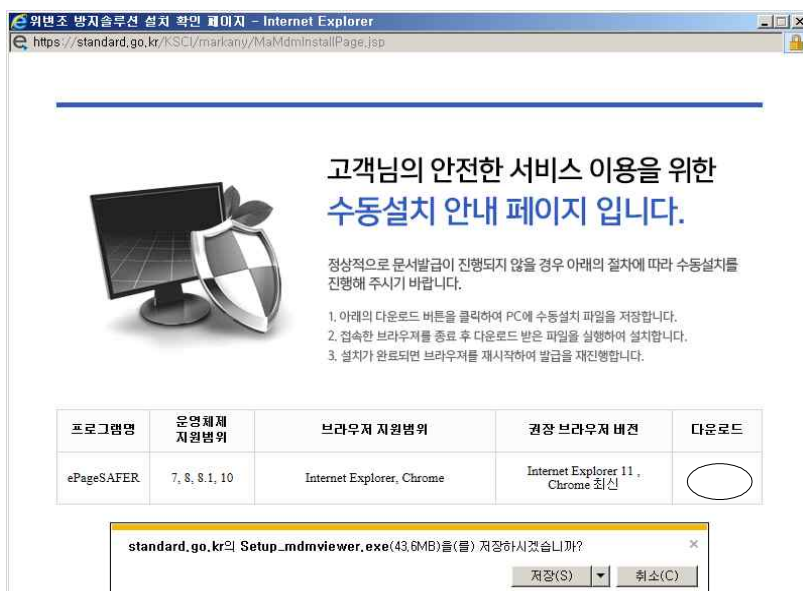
위변조 방지솔루션 설치 확인 페이지 - Internet Explorer

https://standard.go.kr/KSCI/markany/MaMdmInstallPage.jsp

고객님의 안전한 서비스 이용을 위한
수동설치 안내 페이지 입니다.

정상적으로 문서발급이 진행되지 않을 경우 아래의 절차에 따라 수동설치를 진행해 주시기 바랍니다.

1. 아래의 다운로드 버튼을 클릭하여 PC에 수동설치 파일을 저장합니다.
2. 접속한 브라우저를 종료 후 다운로드 받은 파일을 실행하여 설치합니다.
3. 설치가 완료되면 브라우저를 재시작하여 발급을 재진행합니다.

| 프로그램명 | 운영체제 지원범위 | 브라우저 지원범위 | 권장 브라우저 버전 | 다운로드 |
|---|---|---|---|---|
| ePageSAFER | 7, 8, 8.1, 10 | Internet Explorer, Chrome | Internet Explorer 11 , Chrome 최신 | |

standard.go.kr의 Setup_mdmviewer.exe(43.6MB)을(를) 저장하시겠습니까?

저장(S) 취소(C)